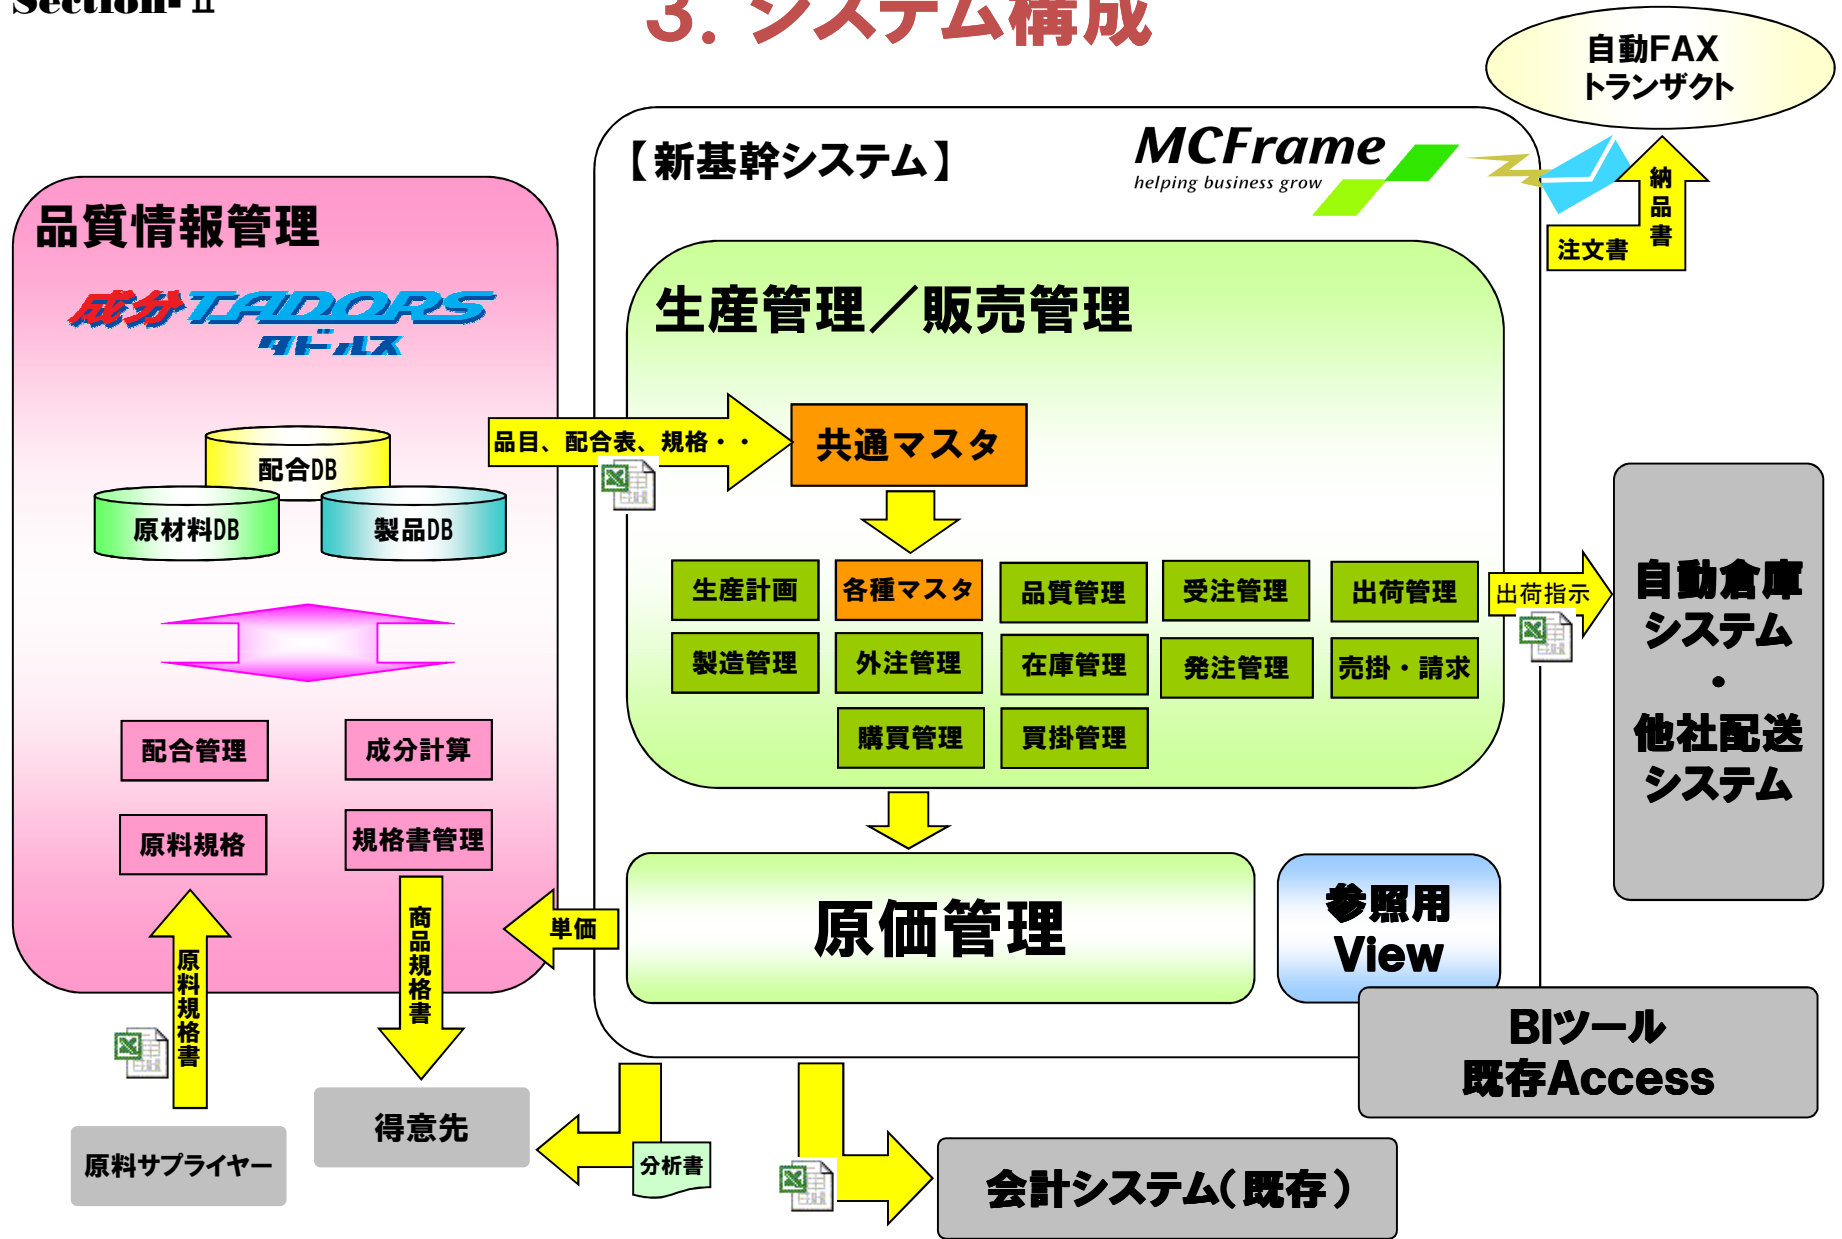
Section-II

3. システム構成

自動FAX
トランザクト

【新基幹システム】

MCFrame
helping business grow

注文書

納品書

品質情報管理

成分TADORS
タドールス

配合DB

原材料DB

製品DB

配合管理

成分計算

原料規格

規格書管理

生産管理／販売管理

品目、配合表、規格・・

共通マスタ

生産計画

各種マスタ

品質管理

受注管理

出荷管理

製造管理

外注管理

在庫管理

発注管理

売掛・請求

購買管理

買掛管理

出荷指示

自動倉庫
システム
・
他社配送
システム

単価

原価管理

参照用
View

BIツール
既存Access

原料規格書

商品規格書

得意先

原料サプライヤー

分析書

会計システム(既存)